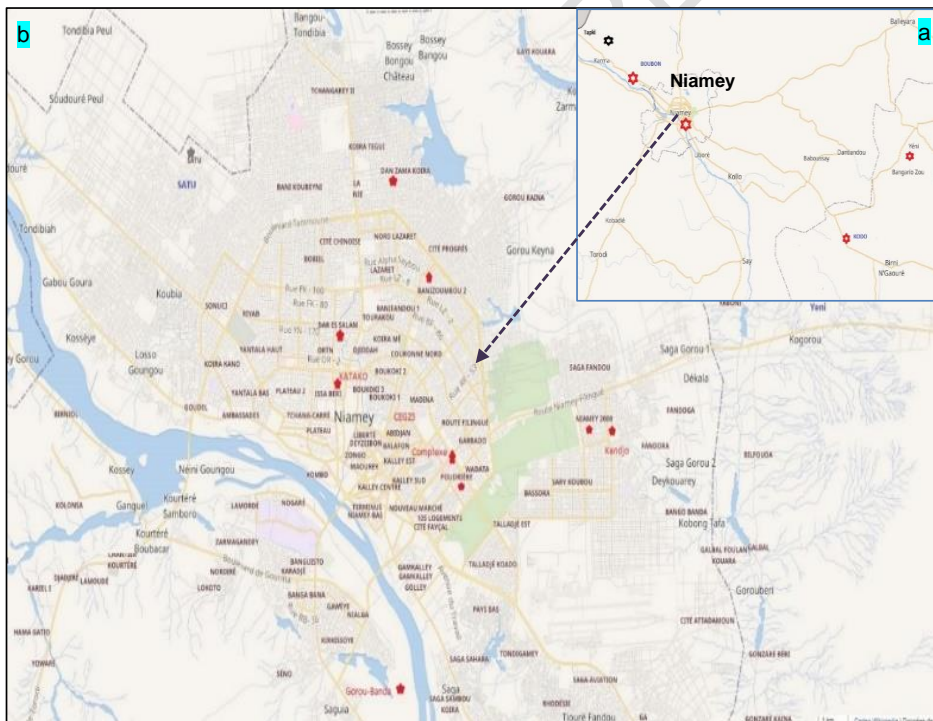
b

a

Niamey

Tapki

BOUBON

Karma

Niamey

Liboré

Kollo

Baleyara

Babsoumey

Dantiandou

Néni

Bangario Zou

Kouré

Torodi

Say

KOKO

Birni N'Gaouré

Bangou-Tondibia

Bossey Bongou Château

Bossey Bangou

Tondibia Peul

Soudouré Peul

TCHANGAREY II

GAYI KOUARA

Zarma

KOIRA TEGUI

SATU

BANI KOUBEYNE

LA RIE

DAN ZAMA KOIRA

GOROU KAINA

Tondibiah

CITÉ CHINOISE

NORD LAZARET

CITÉ PROGRÈS

BOBIEL

LAZARET

Gorou Keyna

Gabou Goura

BANIZOUMBOU 2

Koubia

SONUCI

ROYAB

BANIFANDOU I

TOUNKOU

Rue FK - 30

DAR ES SALAM

KOIRA MÉ

Kosseye

YANTALA HAUT

OBTN

DJIDDAH

COLBONNE NORD

Saga Gorou 1

Kogorou

Losso Goungou

KOIRA KANO

BOUKOKI 2

SAGA FANDOU

KATAKO

Dékala

YANTALA BAS

PLATEAU 2

ISSA BERI

BOUKOKI 3

BOUKOKI 1

MADINA

Route Niamey-Filingué

FANDOGA

BINNIOU

Niamey

CEG25

NIAMEY 2000

GOUDEL

AMBASSADES

TCHANA CARRE

PLATEAU

LIBERTE

DEYZEIBON

ROUTE FILINGUÉ

GARBADO

Kendjo

FANDORA

ABIDJAN

ZONGO

BALAFON

MAOUREY

KALLEY EST

Complexe

WADATA

Saga Gorou 2

BELFOUDA

Kossey

Néni Gouigou

KOMBO

KALLEY SUD

POUDRIERE

SARY KOUBOU

Deykouarey

Ganguel

Kourtéré Samboro

LAMORDÉ

NOGARE

TERMINUS

KALLEY CENTRE

BASSORA

KOLONIA

NIAMEY BAS

NOUVEAU MARCHÉ

100 LOGEMENTS

CITÉ FAYÇAL

TALLADJE EST

BANGO BANDA

Kourtéré Boubacar

Kobong Tafa

ZARMAGANDEY

BANGUISTO

KARADJÉ

GALBAL FOULAN

KOUARA

KOURTÉRÉ

NORDIRE

LAMOUDE

DJADJIRÉ

LOKOTO

GAMKALLEY

GAMKALLEY GOLLEY

TALLADJÉ KOADO

KARREL 2

Gorouberi

BANGA BANA

PAYS BAS

GAWEYE

NIALGA

HAMA BATTO

KIRKISSOYE

CITÉ ATTAGAMOUN

YOWARI

SENO

SAGA SAHARA

TONDIGAMEY

GONZARE BERI

Gorou-Banda

SAGA AVIATION

Saga

SAGA SAMBOU

RHODESIE

Saguia

Tioure Fandou

GONZARE KAINA